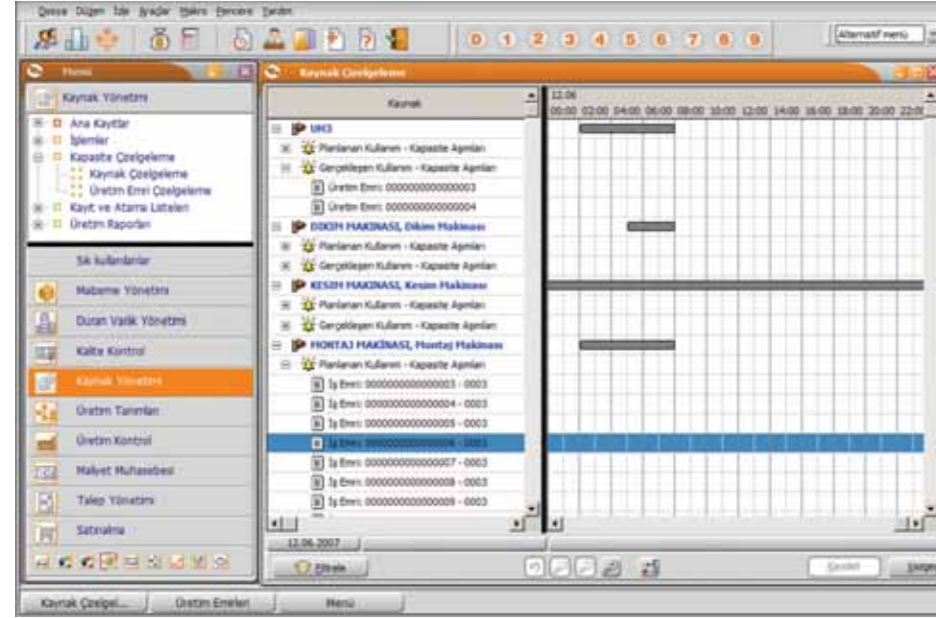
Dosya Düzen İzle Araçlar Makro Pencere Yardım

0 1 2 3 4 5 6 7 8 9

Alternatif menü

Menü

Kaynak Yönetimi

Ana Kayıtlar
İşlemler
Kapasite Çizelgeleme
Kaynak Çizelgeleme
Üretim Emri Çizelgeleme
Kayıt ve Atama Listeleri
Üretim Raporları

Sık kullanılanlar

Malzeme Yönetimi
Duran Varlık Yönetimi
Kalite Kontrol
Kaynak Yönetimi
Üretim Tanımları
Üretim Kontrol
Maliyet Muhasebesi
Talep Yönetimi
Satınalma

Kaynak Çizelgeleme

Kaynak

12.06
00:00 02:00 04:00 06:00 08:00 10:00 12:00 14:00 16:00 18:00 20:00 22:00

UH3
Planlanan Kullanım - Kapasite Aşımları
Gerçekleşen Kullanım - Kapasite Aşımları
Üretim Emri: 0000000000000003
Üretim Emri: 0000000000000004
DÖKÜM MAKİNASI, Döküm Makinası
Planlanan Kullanım - Kapasite Aşımları
Gerçekleşen Kullanım - Kapasite Aşımları
KESİM MAKİNASI, Kesim Makinası
Planlanan Kullanım - Kapasite Aşımları
Gerçekleşen Kullanım - Kapasite Aşımları
MONTAJ MAKİNASI, Montaj Makinası
Planlanan Kullanım - Kapasite Aşımları
İş Emri: 0000000000000003 - 0003
İş Emri: 0000000000000004 - 0003
İş Emri: 0000000000000005 - 0003
İş Emri: 0000000000000006 - 0003
İş Emri: 0000000000000007 - 0003
İş Emri: 0000000000000008 - 0003
İş Emri: 0000000000000009 - 0003

12.06.2007

Filtrele

Çizelge

Kaynak Çizelgel...
Üretim Emirleri
Menü